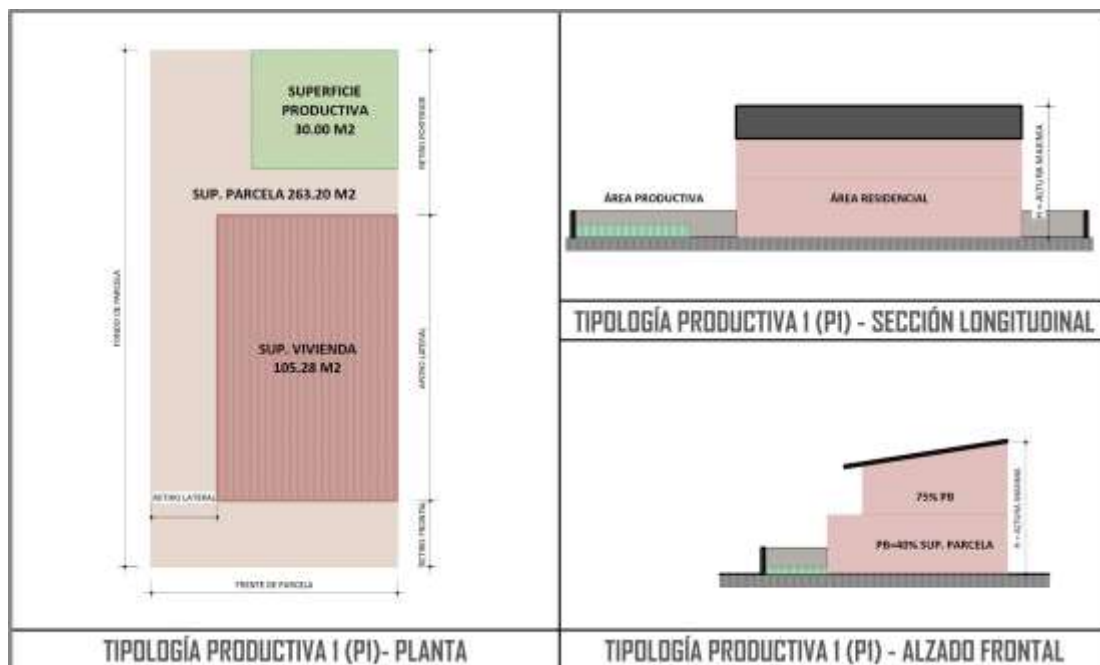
SUPERFICIE PRODUCTIVA 30.00 M2

RETIRO POSTERIOR

SUP. PARCELA 263.20 M2

FONDO DE PARCELA

SUP. VIVIENDA 105.28 M2

APOYO LATERAL

RETIRO LATERAL

RETIRO FRONTAL

FRENTE DE PARCELA

TIPOLOGÍA PRODUCTIVA 1 (P1)- PLANTA

ÁREA PRODUCTIVA

ÁREA RESIDENCIAL

H = ALTURA MÁXIMA

TIPOLOGÍA PRODUCTIVA 1 (P1) - SECCIÓN LONGITUDINAL

75% PB

PB=40% SUP. PARCELA

H = ALTURA MÁXIMA

TIPOLOGÍA PRODUCTIVA 1 (P1) - ALZADO FRONTAL